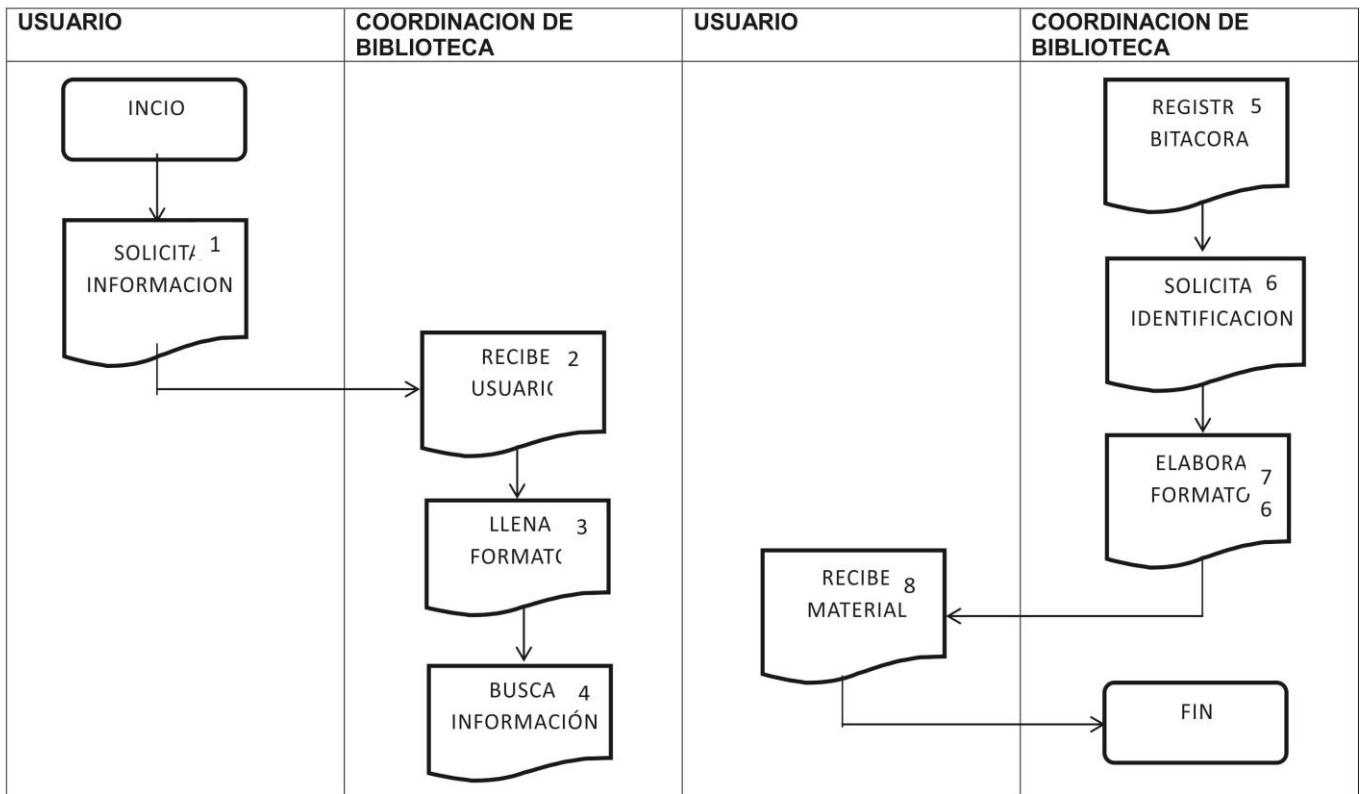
| USUARIO | COORDINACION DE BIBLIOTECA | USUARIO | COORDINACION DE BIBLIOTECA |
|---|---|---|---|
| INCIO | | | REGISTR 5 BITACORA |
| SOLICITA 1 INFORMACION | | | SOLICITA 6 IDENTIFICACION |
| | RECIBE 2 USUARIO | | ELABORA 7 FORMATO 6 |
| | LLENA 3 FORMATO | RECIBE 8 MATERIAL | |
| | BUSCA 4 INFORMACIÓN | | FIN |